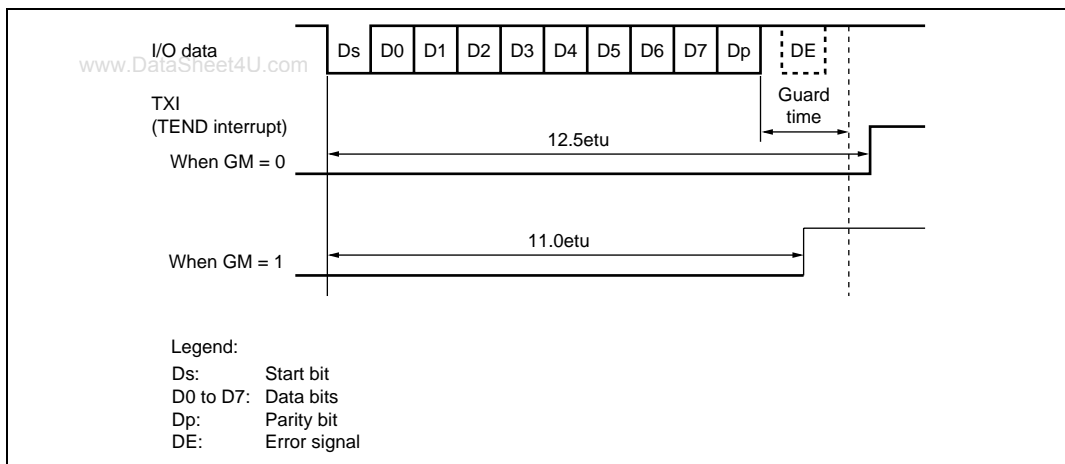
I/O data
www.DataSheet4U.com

Ds D0 D1 D2 D3 D4 D5 D6 D7 Dp DE

TXI
(TEND interrupt)

Guard time

12.5etu

When GM = 0

11.0etu

When GM = 1

Legend:
Ds: Start bit
D0 to D7: Data bits
Dp: Parity bit
DE: Error signal